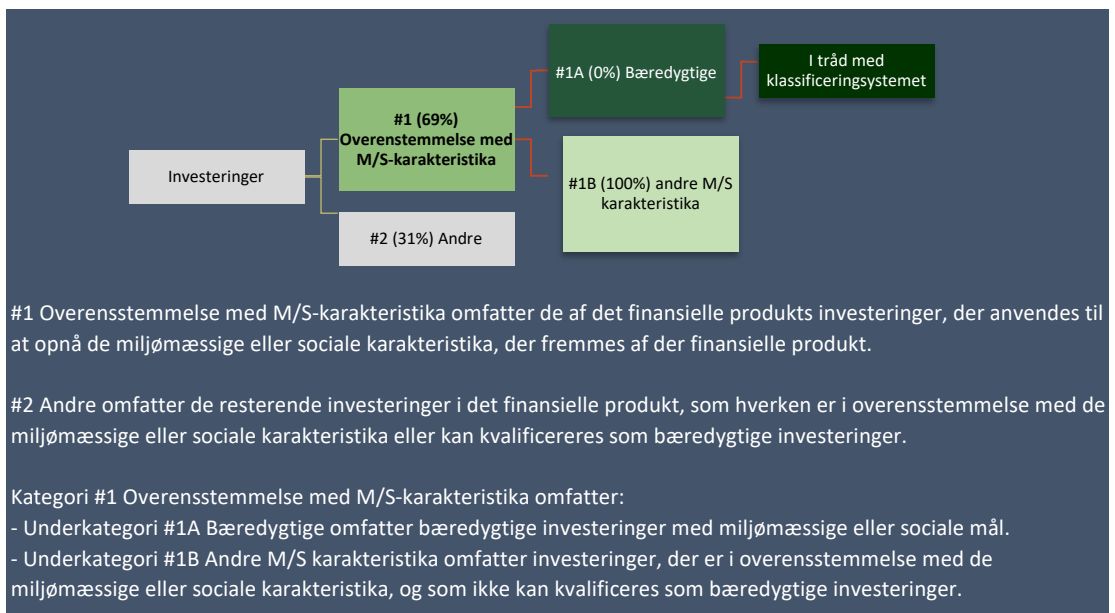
Investeringer

#1 (69%) Overenstemmelse med M/S-karakteristika

#2 (31%) Andre

#1A (0%) Bæredygtige

#1B (100%) andre M/S karakteristika

I tråd med klassificeringsystemet

#1 Overensstemmelse med M/S-karakteristika omfatter de af det finansielle produkts investeringer, der anvendes til at opnå de miljømæssige eller sociale karakteristika, der fremmes af der finansielle produkt.

#2 Andre omfatter de resterende investeringer i det finansielle produkt, som hverken er i overensstemmelse med de miljømæssige eller sociale karakteristika eller kan kvalificereres som bæredygtige investeringer.

Kategori #1 Overensstemmelse med M/S-karakteristika omfatter:
- Underkategori #1A Bæredygtige omfatter bæredygtige investeringer med miljømæssige eller sociale mål.
- Underkategori #1B Andre M/S karakteristika omfatter investeringer, der er i overensstemmelse med de miljømæssige eller sociale karakteristika, og som ikke kan kvalificeres som bæredygtige investeringer.